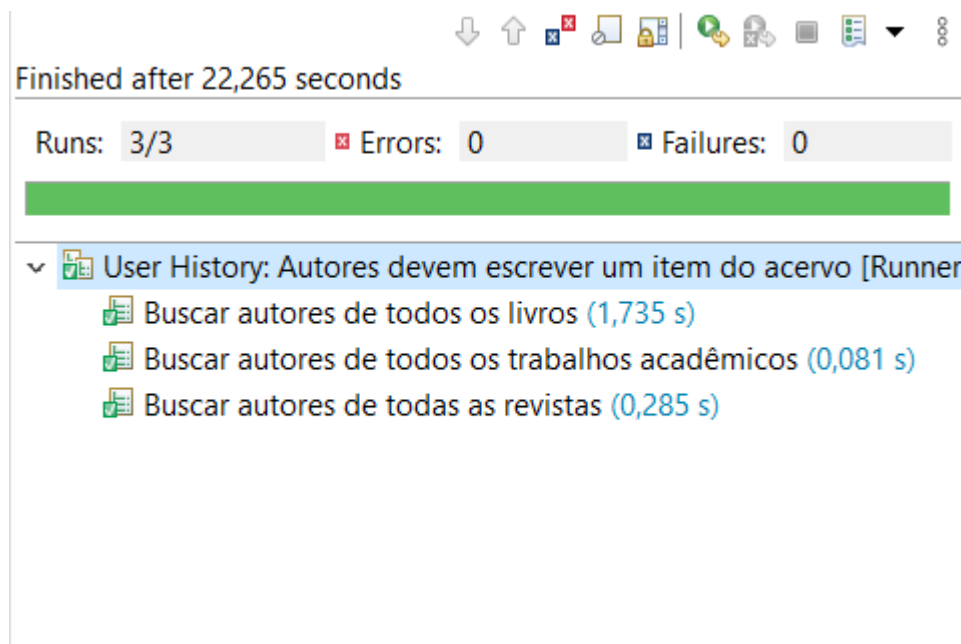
Finished after 22,265 seconds

Runs: 3/3 Errors: 0 Failures: 0

User History: Autores devem escrever um item do acervo [Runner

Buscar autores de todos os livros (1,735 s)

Buscar autores de todos os trabalhos acadêmicos (0,081 s)

Buscar autores de todas as revistas (0,285 s)